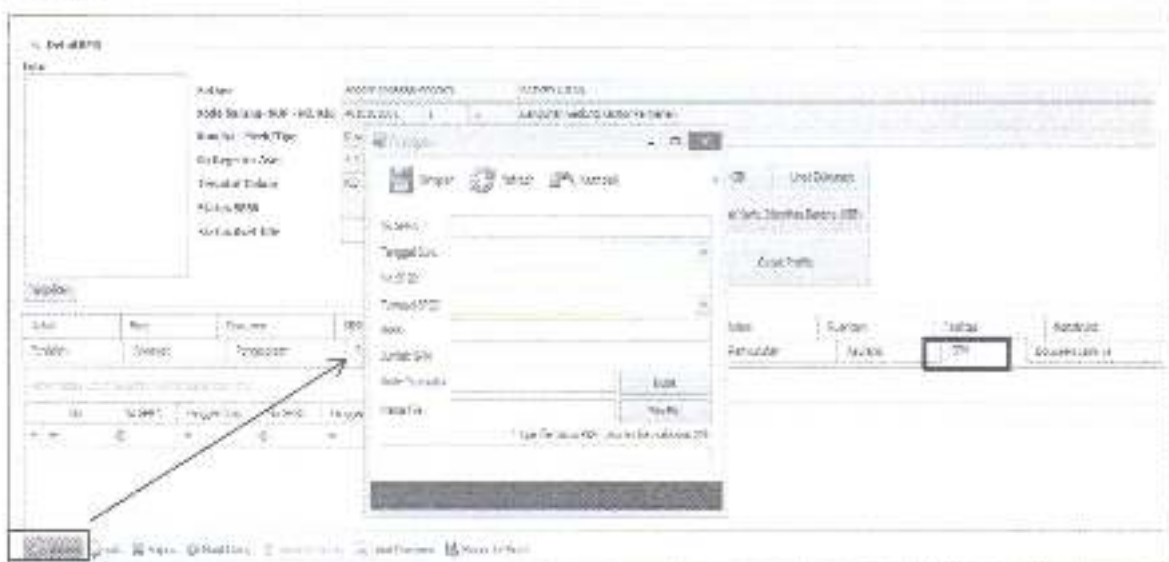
Detail BPB

Aktivitas
Kode Barang - HS - Pos
Merk - Type
Kategori
Tanggal
Nomor

Simpan
Refresh
Kembali

Tanggal
Tanggal
Kode
Jumlah
Nama File
Browse
Upload

Unit Dokumen
Cetak

Status
Perubahan
Rubah
Fasilitas
Keterangan
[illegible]
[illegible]